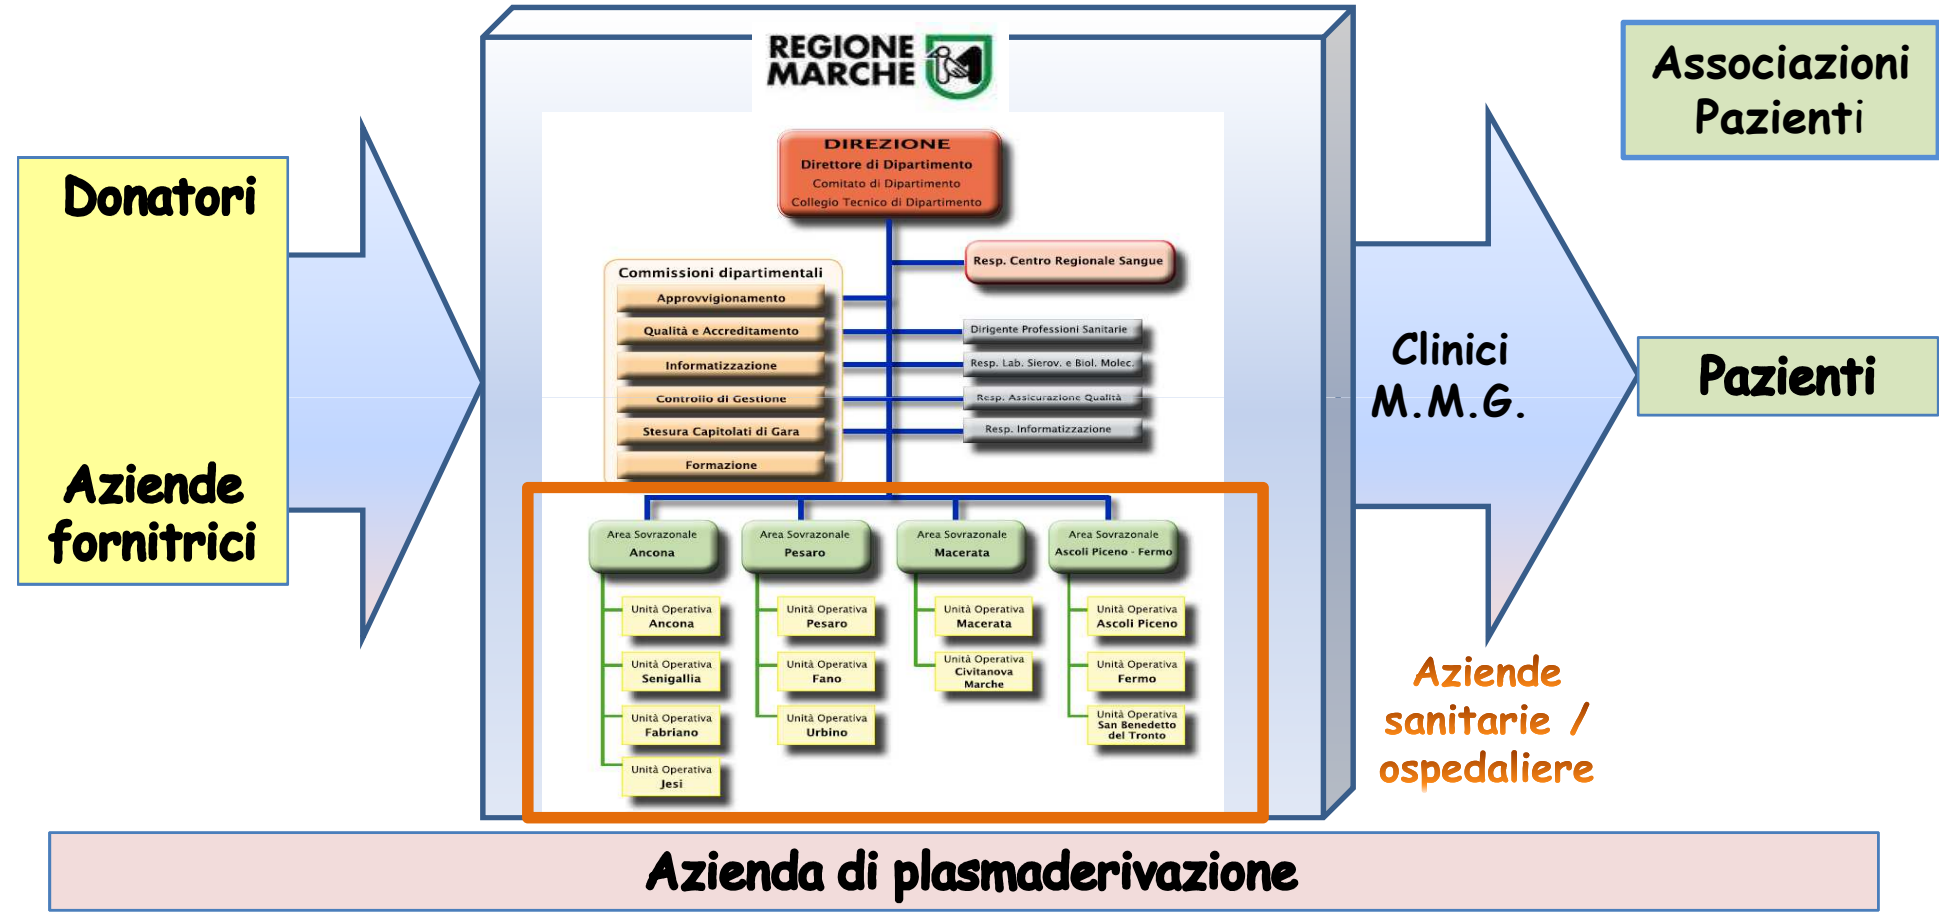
Donatori

Aziende fornitrici

REGIONE MARCHE

DIREZIONE
Direttore di Dipartimento
Comitato di Dipartimento
Collegio Tecnico di Dipartimento

Resp. Centro Regionale Sangue

Commissioni dipartimentali
Approvvigionamento
Qualità e Accreditamento
Informatizzazione
Controllo di Gestione
Stesura Capitolati di Gara
Formazione

Dirigente Professioni Sanitarie
Resp. Lab. Sierov. e Biol. Molec.
Resp. Assicurazione Qualità
Resp. Informatizzazione

Area Sovrazonale Ancona
Unità Operativa Ancona
Unità Operativa Senigallia
Unità Operativa Fabriano
Unità Operativa Jesi

Area Sovrazonale Pesaro
Unità Operativa Pesaro
Unità Operativa Fano
Unità Operativa Urbino

Area Sovrazonale Macerata
Unità Operativa Macerata
Unità Operativa Civitanova Marche

Area Sovrazonale Ascoli Piceno - Fermo
Unità Operativa Ascoli Piceno
Unità Operativa Fermo
Unità Operativa San Benedetto del Tronto

Associazioni Pazienti

Clinici M.M.G.

Pazienti

Aziende sanitarie / ospedaliere

Azienda di plasmaderivazione